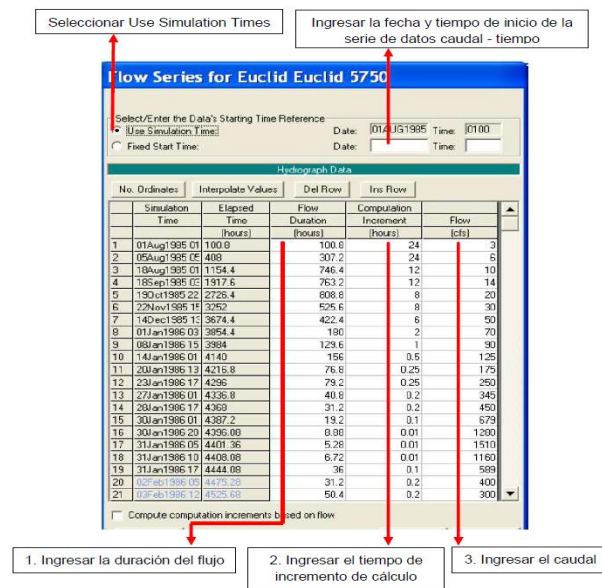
Seleccionar Use Simulation Times

Ingresar la fecha y tiempo de inicio de la serie de datos caudal - tiempo

Flow Series for Euclid Euclid 5750

Select/Enter the Data's Starting Time Reference

Use Simulation Time: Date: 01AUG1985 Time: 0100

Fixed Start Time: Date: Time:

Hydrograph Data

No. Ordinates | Interpolate Values | Del Row | Ins Row

| | Simulation Time | Elapsed Time (hours) | Flow Duration (hours) | Computation Increment (hours) | Flow (cfs) |
|---|---|---|---|---|---|
| 1 | 01Aug1985 01 | 100.8 | 100.8 | 24 | 3 |
| 2 | 05Aug1985 05 | 408 | 307.2 | 24 | 6 |
| 3 | 18Aug1985 01 | 1154.4 | 746.4 | 12 | 10 |
| 4 | 18Sep1985 03 | 1917.6 | 763.2 | 12 | 14 |
| 5 | 19Oct1985 22 | 2726.4 | 808.8 | 8 | 20 |
| 6 | 22Nov1985 15 | 3252 | 525.6 | 8 | 30 |
| 7 | 14Dec1985 13 | 3674.4 | 422.4 | 6 | 50 |
| 8 | 01Jan1986 03 | 3854.4 | 180 | 2 | 70 |
| 9 | 08Jan1986 15 | 3984 | 129.6 | 1 | 90 |
| 10 | 14Jan1986 01 | 4140 | 156 | 0.5 | 125 |
| 11 | 20Jan1986 13 | 4216.8 | 76.8 | 0.25 | 175 |
| 12 | 23Jan1986 17 | 4296 | 79.2 | 0.25 | 250 |
| 13 | 27Jan1986 01 | 4336.8 | 40.8 | 0.2 | 345 |
| 14 | 28Jan1986 17 | 4368 | 31.2 | 0.2 | 450 |
| 15 | 30Jan1986 01 | 4387.2 | 19.2 | 0.1 | 679 |
| 16 | 30Jan1986 20 | 4396.08 | 8.88 | 0.01 | 1200 |
| 17 | 31Jan1986 05 | 4401.36 | 5.28 | 0.01 | 1510 |
| 18 | 31Jan1986 10 | 4408.08 | 6.72 | 0.01 | 1160 |
| 19 | 31Jan1986 17 | 4444.08 | 36 | 0.1 | 589 |
| 20 | 02Feb1986 05 | 4475.28 | 31.2 | 0.2 | 400 |
| 21 | 03Feb1986 12 | 4525.68 | 50.4 | 0.2 | 300 |

Compute computation increments based on flow

1. Ingresar la duración del flujo

2. Ingresar el tiempo de incremento de cálculo

3. Ingresar el caudal